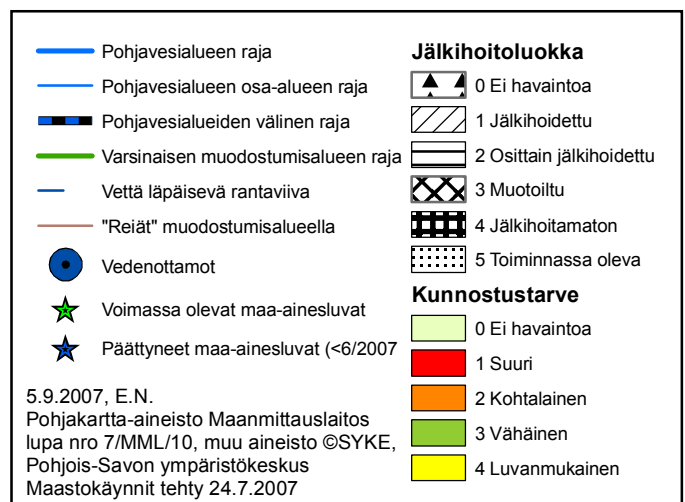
Pohjavesialueen raja
Pohjavesialueen osa-alueen raja
Pohjavesialueiden välinen raja
Varsinaisen muodostumisalueen raja
Vettä läpäisevä rantaviiva
"Reiät" muodostumisalueella
Vedenottamot
Voimassa olevat maa-ainesluvat
Päättyneet maa-ainesluvat (<6/2007

5.9.2007, E.N.
Pohjakartta-aineisto Maanmittauslaitos lupa nro 7/MML/10, muu aineisto ©SYKE, Pohjois-Savon ympäristökeskus
Maastokäynnit tehty 24.7.2007

Jälkihoitoluokka
0 Ei havaintoa
1 Jälkihoidettu
2 Osittain jälkihoidettu
3 Muotoiltu
4 Jälkihoitamaton
5 Toiminnassa oleva

Kunnostustarve
0 Ei havaintoa
1 Suuri
2 Kohtalainen
3 Vähäinen
4 Luvanmukainen